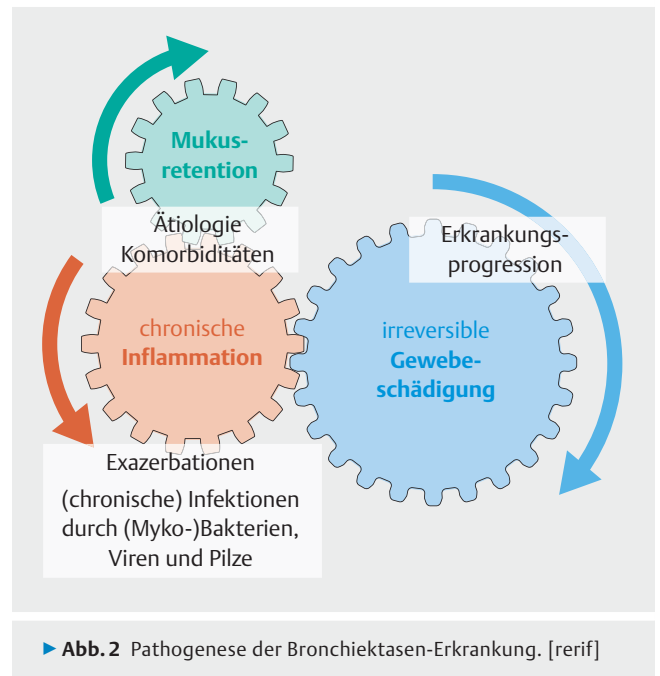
Mukusretention

Ätiologie
Komorbiditäten

Erkrankungsprogression

chronische
Inflammation

irreversible
Gewebeschädigung

Exazerbationen

(chronische) Infektionen durch (Myko-)Bakterien, Viren und Pilze

▸ Abb. 2 Pathogenese der Bronchiektasen-Erkrankung. [rerif]